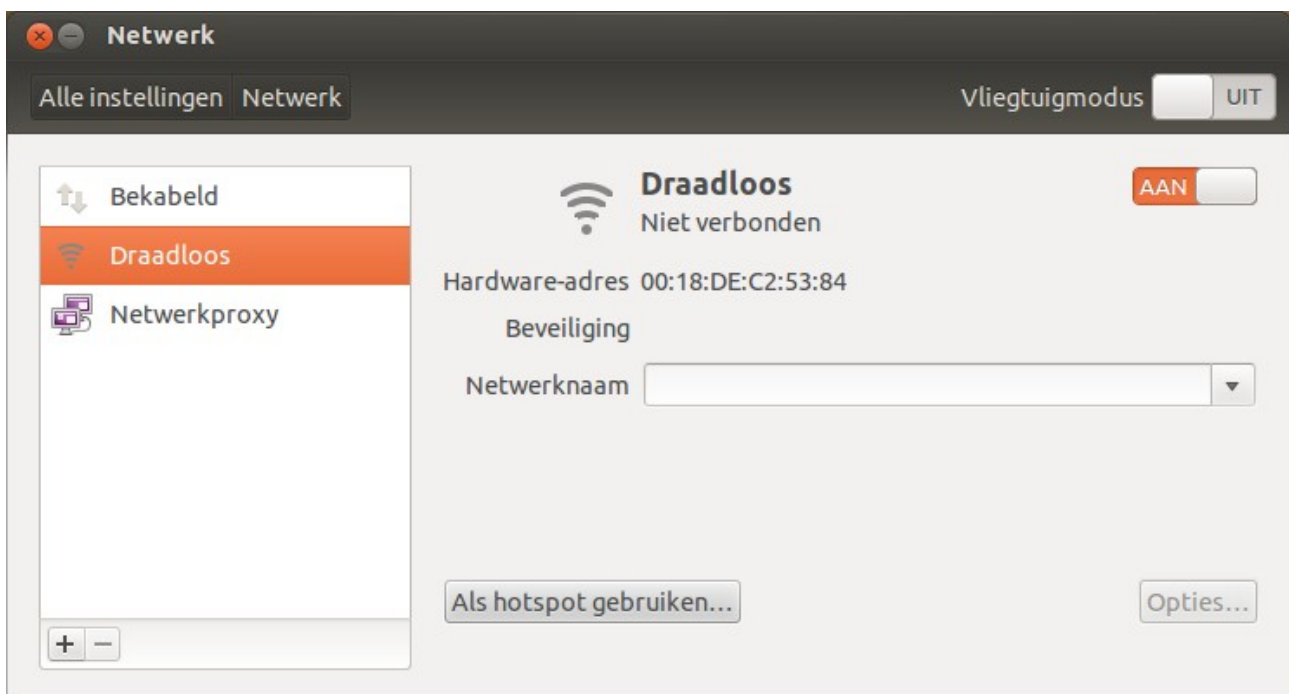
Netwerk

Alle instellingen Netwerk

Vliegtuigmodus UIT

Bekabeld
Draadloos
Netwerkproxy

+ −

Draadloos
Niet verbonden

AAN

Hardware-adres 00:18:DE:C2:53:84
Beveiliging
Netwerknaam

Als hotspot gebruiken...

Opties...